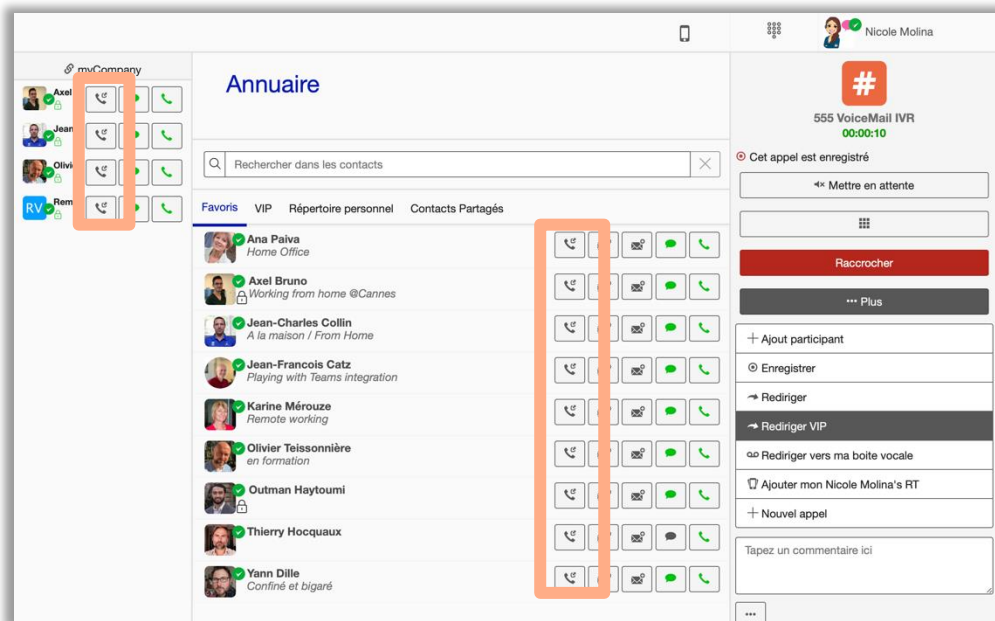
Nicole Molina

myCompany
Axel
Jean
Olivi
RV Rem

Annuaire

Rechercher dans les contacts

Favoris VIP Répertoire personnel Contacts Partagés

Ana Paiva
Home Office
Axel Bruno
Working from home @Cannes
Jean-Charles Collin
A la maison / From Home
Jean-Francois Catz
Playing with Teams integration
Karine Mérouze
Remote working
Olivier Teissonnière
en formation
Outman Haytoumi
Thierry Hocquaux
Yann Dille
Confiné et bigaré

#
555 VoiceMail IVR
00:00:10

Cet appel est enregistré
Mettre en attente
Raccrocher
··· Plus
Ajout participant
Enregistrer
Rediriger
Rediriger VIP
Rediriger vers ma boite vocale
Ajouter mon Nicole Molina's RT
Nouvel appel
Tapez un commentaire ici
···